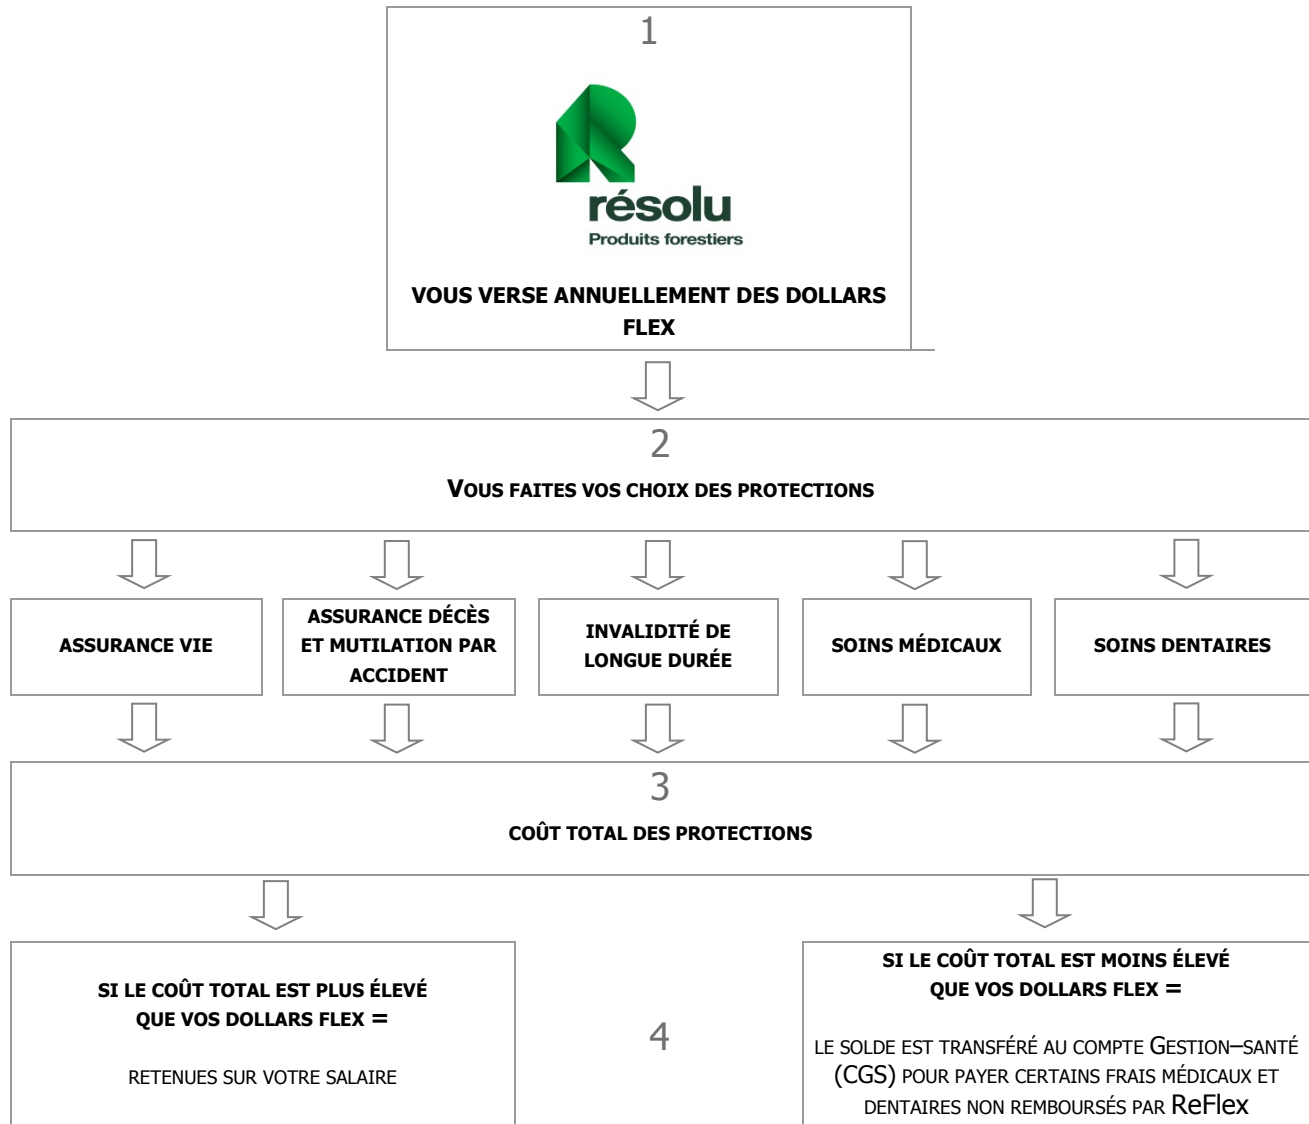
1

résolu
Produits forestiers

VOUS VERSE ANNUELLEMENT DES DOLLARS FLEX

2

VOUS FAITES VOS CHOIX DES PROTECTIONS

ASSURANCE VIE

ASSURANCE DÉCÈS ET MUTILATION PAR ACCIDENT

INVALIDITÉ DE LONGUE DURÉE

SOINS MÉDICAUX

SOINS DENTAIRES

3

COÛT TOTAL DES PROTECTIONS

SI LE COÛT TOTAL EST PLUS ÉLEVÉ QUE VOS DOLLARS FLEX =

RETENUES SUR VOTRE SALAIRE

4

SI LE COÛT TOTAL EST MOINS ÉLEVÉ QUE VOS DOLLARS FLEX =

LE SOLDE EST TRANSFÉRÉ AU COMPTE GESTION–SANTÉ (CGS) POUR PAYER CERTAINS FRAIS MÉDICAUX ET DENTAIRES NON REMBOURSÉS PAR ReFlex